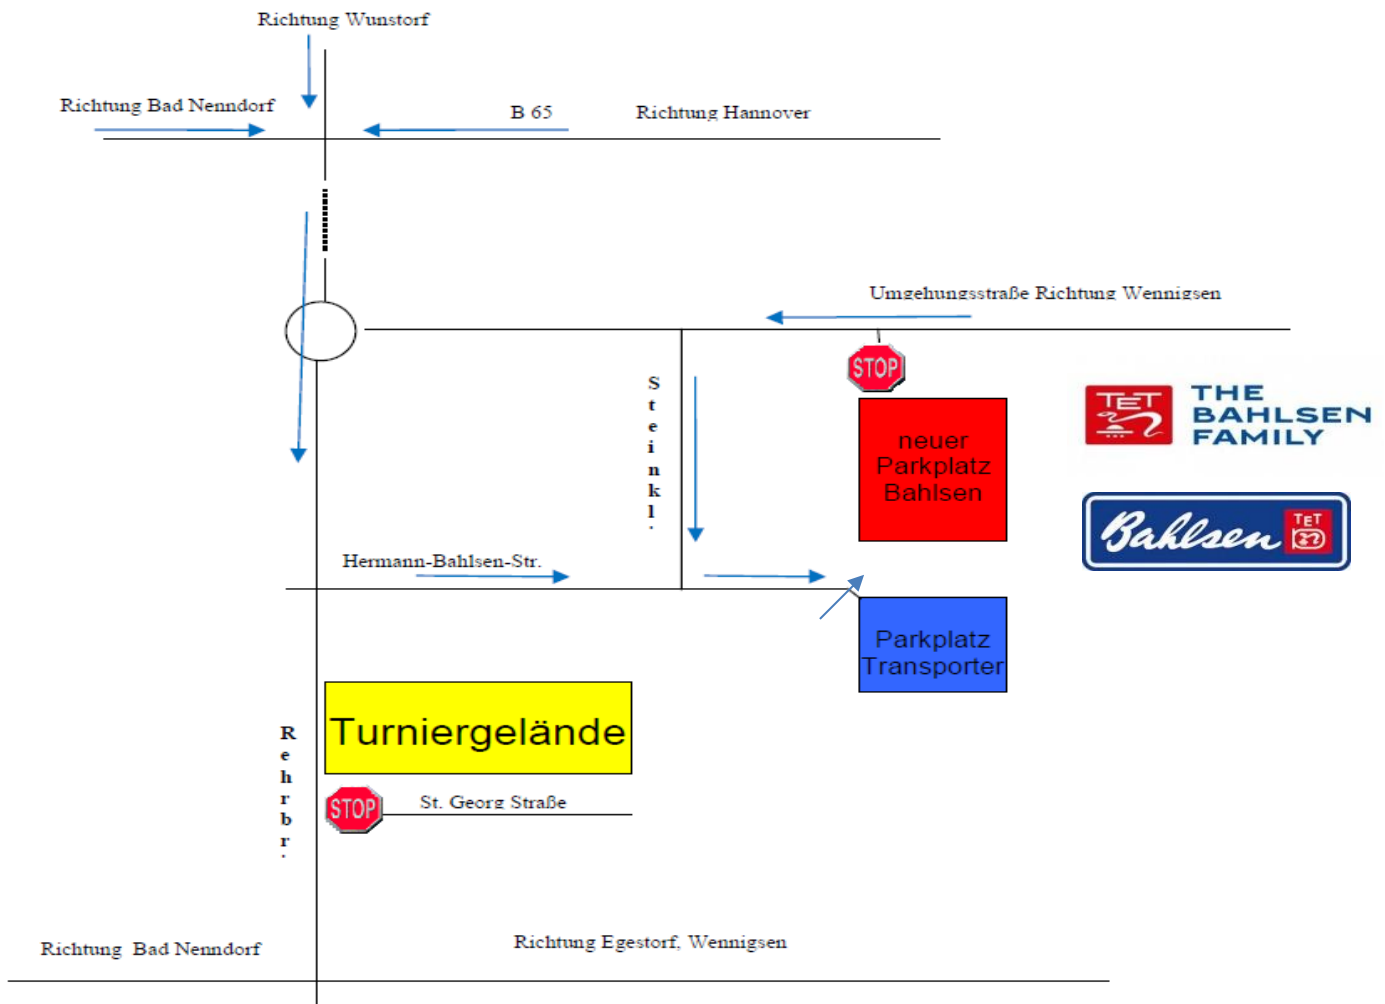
Richtung Wunstorf

Richtung Bad Nenndorf

B 65

Richtung Hannover

Umgehungsstraße Richtung Wennigsen

STOP

Steinkl.

neuer Parkplatz Bahlsen

TET THE BAHLSEN FAMILY

Bahlsen TET

Hermann-Bahlsen-Str.

Parkplatz Transporter

Turniergelände

Rehrbr.

STOP

St. Georg Straße

Richtung Bad Nenndorf

Richtung Egestorf, Wennigsen